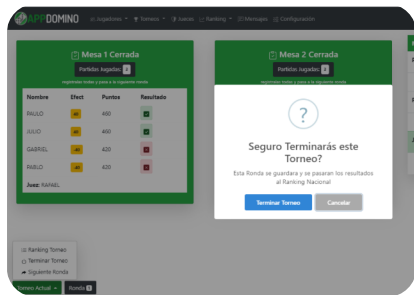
APPDOMINO Jugadores Torneos Jueces Ranking Mensajes Configuración

Mesa 1 Cerrada

Partidas Jugadas 2

registrados todas y pasa a la siguiente ronda

| Nombre | Efect | Puntos | Resultado |
|---|---|---|---|
| PAULO | 40 | 600 | |
| JULIO | 40 | 400 | |
| GABRIEL | -40 | 420 | |
| PABLO | -40 | 420 | |

Juez: RAFAEL

Mesa 2 Cerrada

Partidas Jugadas 2

registrados todas y pasa a la siguiente ronda

?

Seguro Terminarás este Torneo?

Esta Ronda se guardara y se pasaran los resultados al Ranking Nacional

Terminar Torneo Cancelar

Ranking Torneo
Terminar Torneo
Siguiente Ronda

Torneo Actual Ronda 3